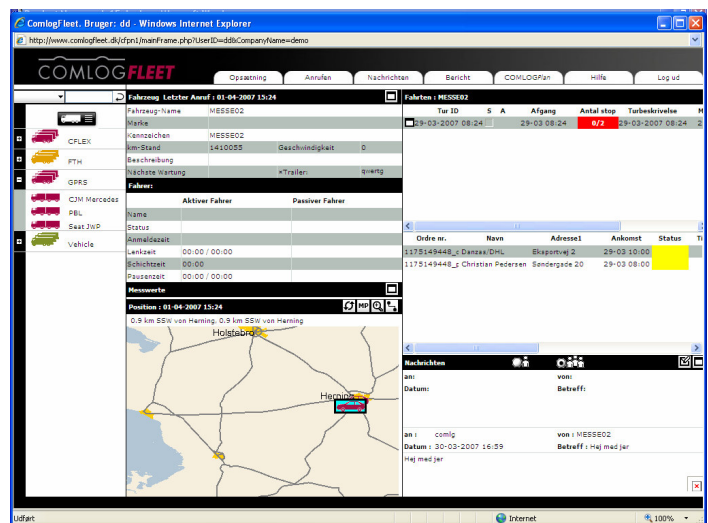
ComlogFleet. Bruger: dd - Windows Internet Explorer

http://www.comlogfleet.dk/cfpn1/mainFrame.php?UserID=dd&CompanyName=demo

COMLOGFLEET

Opsætning | Anrufen | Nachrichten | Bericht | COMLOGPlan | Hilfe | Log ud

CFLEX
FTH
GPRS
CJM Mercedes
PBL
Seat JWP
Vehicle

Fahrzeug Letzter Anruf : 01-04-2007 15:24

| | | | |
|---|---|---|---|
| Fahrzeug-Name | MESSE02 | | |
| Marke | | | |
| Kennzeichen | MESSE02 | | |
| km-Stand | 1410055 | Geschwindigkeit | 0 |
| Beschreibung | | | |
| Nächste Wartung | | +Trailer: | qwertg |

Fahrer:

| | Aktiver Fahrer | Passiver Fahrer |
|---|---|---|
| Name | | |
| Status | | |
| Anmeldezeit | | |
| Lenkzeit | 00:00 / 00:00 | |
| Schichtzeit | 00:00 | |
| Pausenzeit | 00:00 / 00:00 | |

Messwerte

Position : 01-04-2007 15:24

MP

0.9 km SSW von Herning. 0.9 km SSW von Herning

Holstebro
Herning

Fahrten : MESSE02

| Tur ID | S | A | Afgang | Antal stop | Turbeskrivelse | M |
|---|---|---|---|---|---|---|
| 29-03-2007 08:24 | | | 29-03 08:24 | 0/2 | 29-03-2007 08:24 | 2 |

| Ordre nr. | Navn | Adresse1 | Ankomst | Status | Ti |
|---|---|---|---|---|---|
| 1175149448_c | Danzas/DHL | Ekspartvej 2 | 29-03 10:00 | | |
| 1175149448_p | Christian Pedersen | Søndergade 20 | 29-03 08:00 | | |

Nachrichten

an:
Datum:
von:
Betreff:

an : comlg
Datum : 30-03-2007 16:59
von : MESSE02
Betreff : Hej med jer
Hej med jer

Udført | Internet | 100%